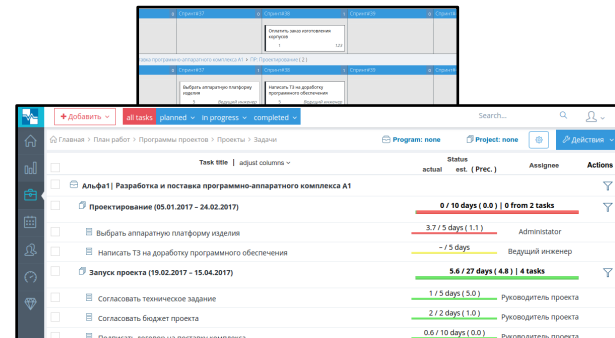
Спринт#37 Спринт#38 Спринт#39

Оплатить заказ изготовления корпусов

1 1/3

аво программно-аппаратного комплекса А1 > ПР. Проектирование ( 2 )

Спринт#37 Спринт#38 Спринт#39

Выбрать аппаратную платформу изделия

Написать ТЗ на доработку программного обеспечения

Ведущий инж

+ Добавить all tasks planned in progress completed Search...

Главная > План работ > Программы проектов > Проекты > Задачи

Program: none Project: none Действия

Task title | adjust column

Status
actual est. ( Prec. )

Assignee

Actions

Альфа1| Разработка и поставка программно-аппаратного комплекса А1

Проектирование (05.01.2017 – 24.02.2017)

0 / 10 days ( 0.0 ) | 0 from 2 tasks

Выбрать аппаратную платформу изделия

3.7 / 5 days ( 1.1 )

Administator

Написать ТЗ на доработку программного обеспечения

~ / 5 days

Ведущий инженер

Запуск проекта (19.02.2017 – 15.04.2017)

5.6 / 27 days ( 4.8 ) | 4 tasks

Согласовать техническое задание

1 / 5 days ( 5.0 )

Руководитель проекта

Согласовать бюджет проекта

2 / 2 days ( 1.0 )

Руководитель проекта

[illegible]

0.6 / 10 days ( 0.0 )

Руководитель проекта